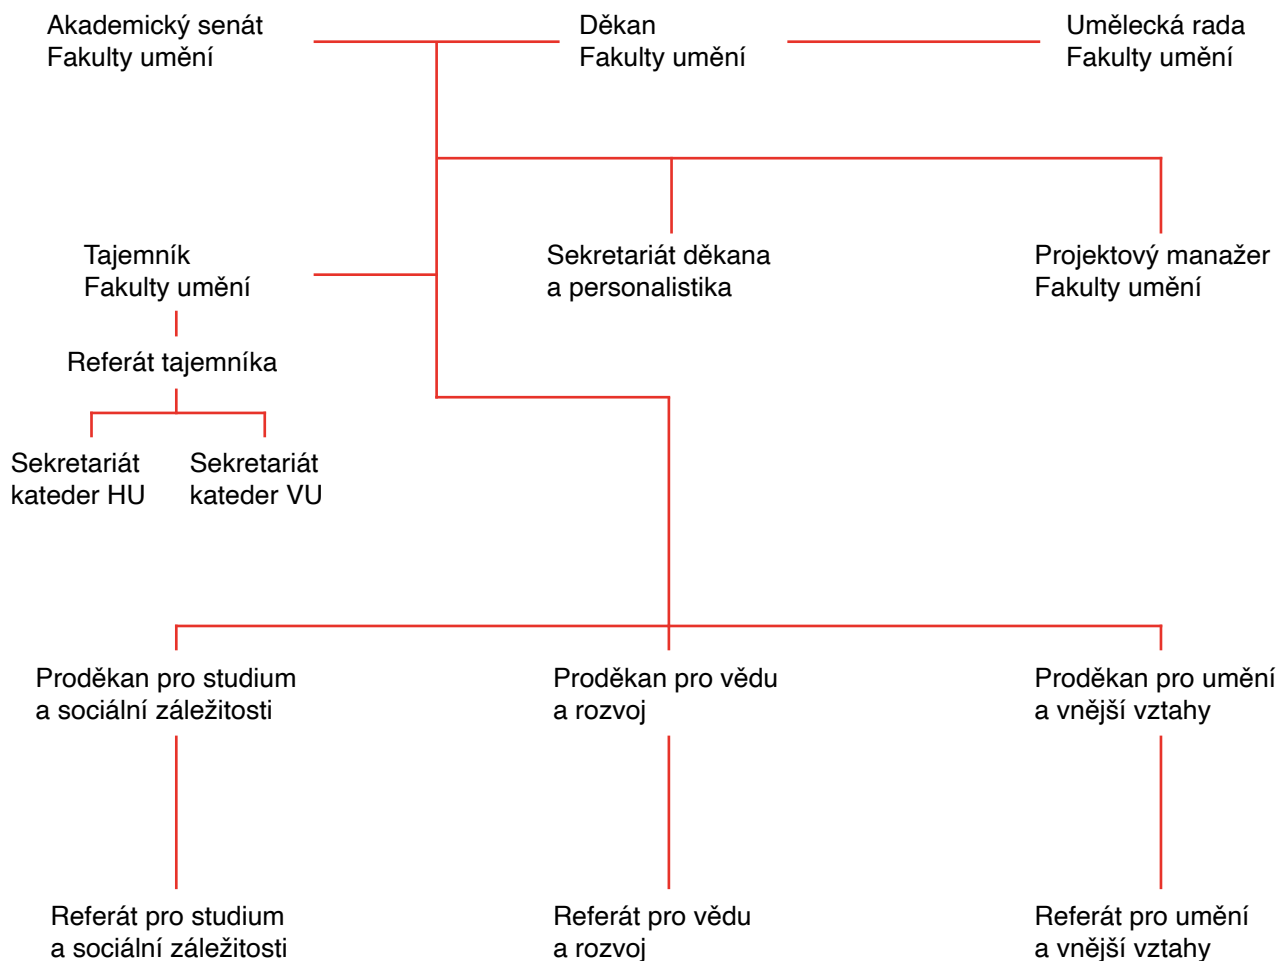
Akademický senát
Fakulty umění

Děkan
Fakulty umění

Umělecká rada
Fakulty umění

Tajemník
Fakulty umění

Sekretariát děkana
a personalistika

Projektový manažer
Fakulty umění

Referát tajemníka

Sekretariát
kateder HU

Sekretariát
kateder VU

Proděkan pro studium
a sociální záležitosti

Proděkan pro vědu
a rozvoj

Proděkan pro umění
a vnější vztahy

Referát pro studium
a sociální záležitosti

Referát pro vědu
a rozvoj

Referát pro umění
a vnější vztahy